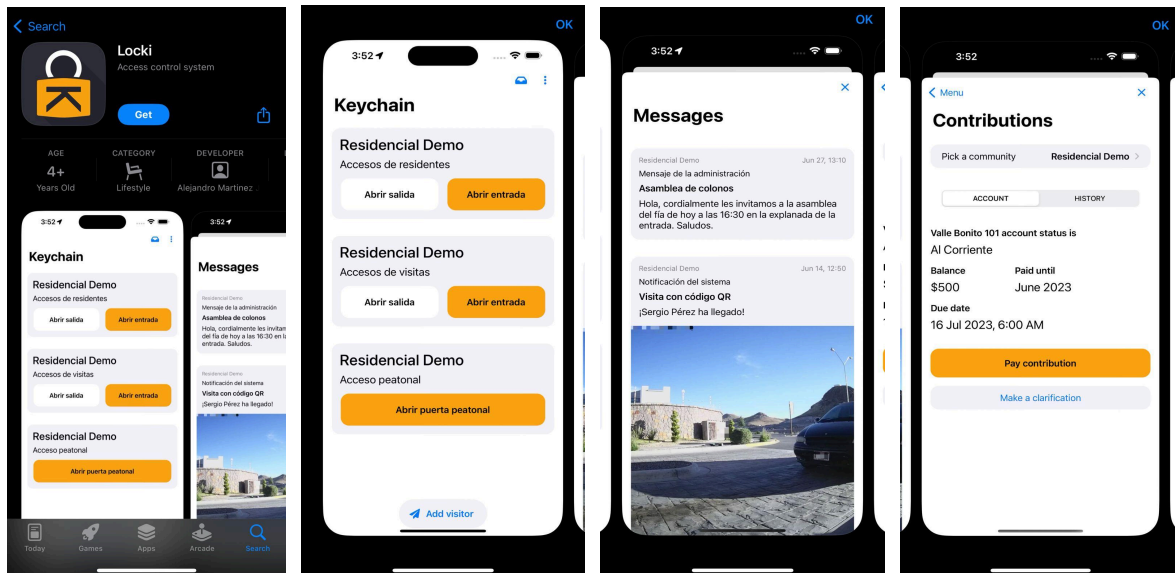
Search

Locki
Access control system
Get

AGE
4+
Years Old

CATEGORY
Lifestyle

DEVELOPER
Alejandro Martinez

3:52

Keychain

Residencial Demo
Accesos de residentes
Abrir salida
Abrir entrada

Residencial Demo
Accesos de visitas
Abrir salida
Abrir entrada

Residencial Demo
Acceso peatonal
Abrir puerta peatonal

3:52

Messages

Residencial Demo
Mensaje de la administración
Asamblea de colonos
Hola, cordialmente les invitam el fía de hoy a las 16:30 en la entrada. Saludos.

Residencial Demo
Notificación del sistema
Visita con código QR
¡Sergio Pérez ha llegado!

Today
Games
Apps
Arcade
Search

OK

3:52

Keychain

Residencial Demo
Accesos de residentes
Abrir salida
Abrir entrada

Residencial Demo
Accesos de visitas
Abrir salida
Abrir entrada

Residencial Demo
Acceso peatonal
Abrir puerta peatonal

Add visitor

OK

3:52

Messages

Residencial Demo
Jun 27, 13:10
Mensaje de la administración
Asamblea de colonos
Hola, cordialmente les invitamos a la asamblea del fía de hoy a las 16:30 en la explanada de la entrada. Saludos.

Residencial Demo
Jun 14, 12:50
Notificación del sistema
Visita con código QR
¡Sergio Pérez ha llegado!

OK

3:52

Menu

Contributions

Pick a community
Residencial Demo

ACCOUNT
HISTORY

Valle Bonito 101 account status is
Al Corriente

Balance
$500

Paid until
June 2023

Due date
16 Jul 2023, 6:00 AM

Pay contribution

Make a clarification